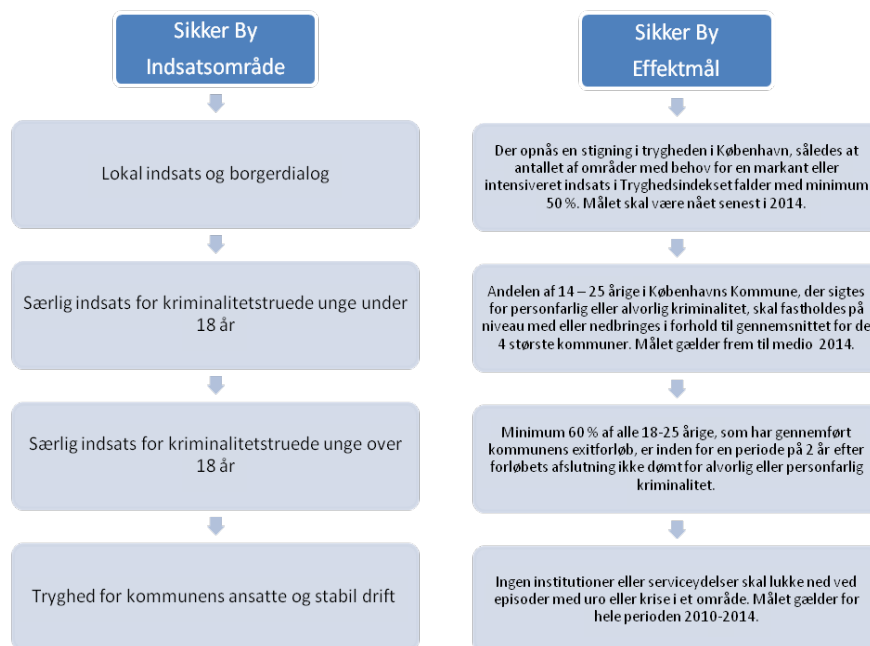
Sikker By
Indsatsområde

Lokal indsats og borgerdialog

Særlig indsats for kriminalitetstruede unge under 18 år

Særlig indsats for kriminalitetstruede unge over 18 år

Tryghed for kommunens ansatte og stabil drift

Sikker By
Effektmål

Der opnås en stigning i trygheden i København, således at antallet af områder med behov for en markant eller intensiveret indsats i Tryghedsindekset falder med minimum 50 %. Målet skal være nået senest i 2014.

Andelen af 14 – 25 årige i Københavns Kommune, der sigtes for personfarlig eller alvorlig kriminalitet, skal fastholdes på niveau med eller nedbringes i forhold til gennemsnittet for de 4 største kommuner. Målet gælder frem til medio 2014.

Minimum 60 % af alle 18-25 årige, som har gennemført kommunens exitforløb, er inden for en periode på 2 år efter forløbets afslutning ikke dømt for alvorlig eller personfarlig kriminalitet.

Ingen institutioner eller serviceydelser skal lukke ned ved episoder med uro eller krise i et område. Målet gælder for hele perioden 2010-2014.